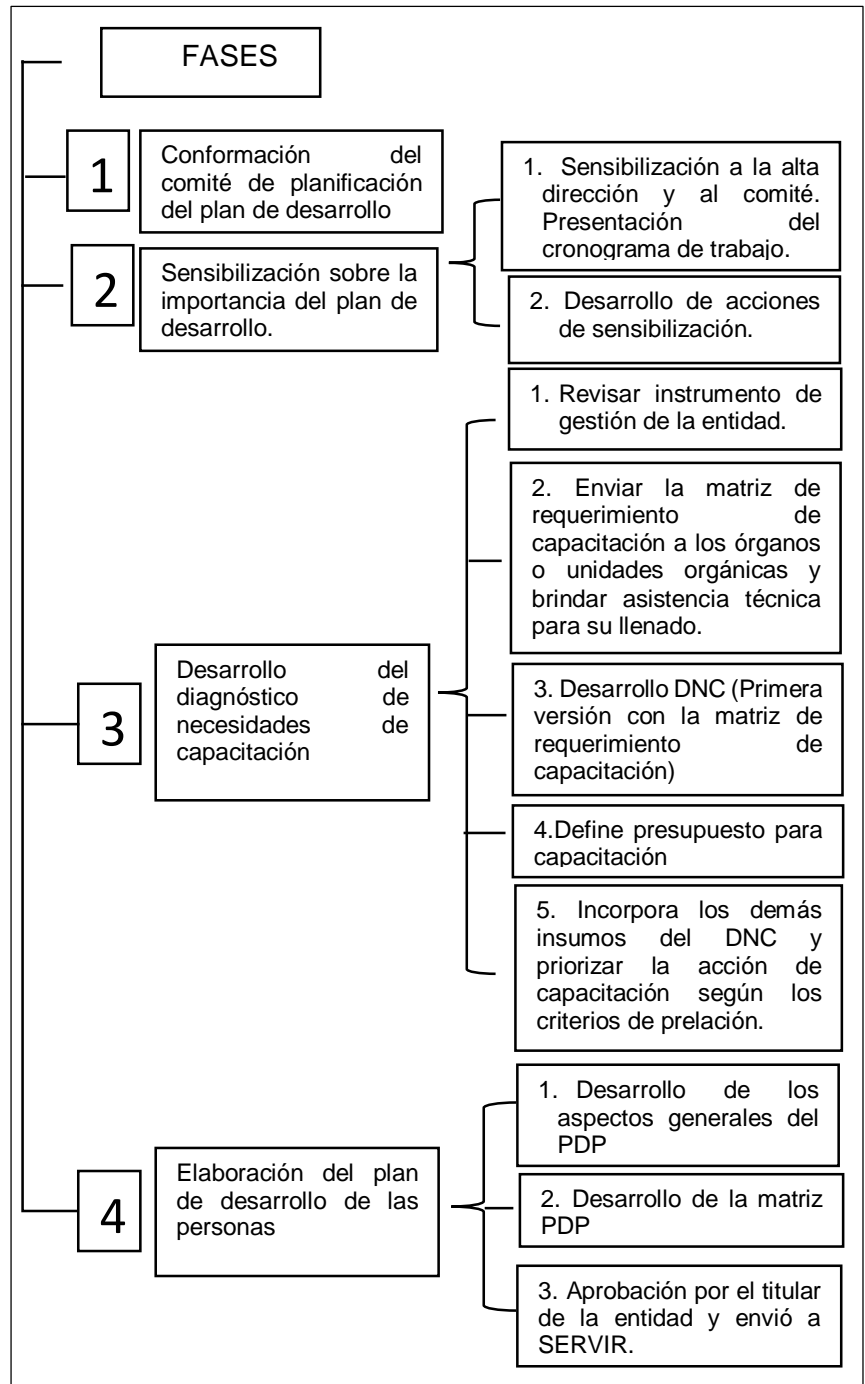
FASES

1

Conformación del comité de planificación del plan de desarrollo

2

Sensibilización sobre la importancia del plan de desarrollo.

1. Sensibilización a la alta dirección y al comité. Presentación del cronograma de trabajo.

2. Desarrollo de acciones de sensibilización.

3

Desarrollo del diagnóstico de necesidades de capacitación

1. Revisar instrumento de gestión de la entidad.

2. Enviar la matriz de requerimiento de capacitación a los órganos o unidades orgánicas y brindar asistencia técnica para su llenado.

3. Desarrollo DNC (Primera versión con la matriz de requerimiento de capacitación)

4.Define presupuesto para capacitación

5. Incorpora los demás insumos del DNC y priorizar la acción de capacitación según los criterios de prelación.

4

Elaboración del plan de desarrollo de las personas

1. Desarrollo de los aspectos generales del PDP

2. Desarrollo de la matriz PDP

3. Aprobación por el titular de la entidad y envió a SERVIR.